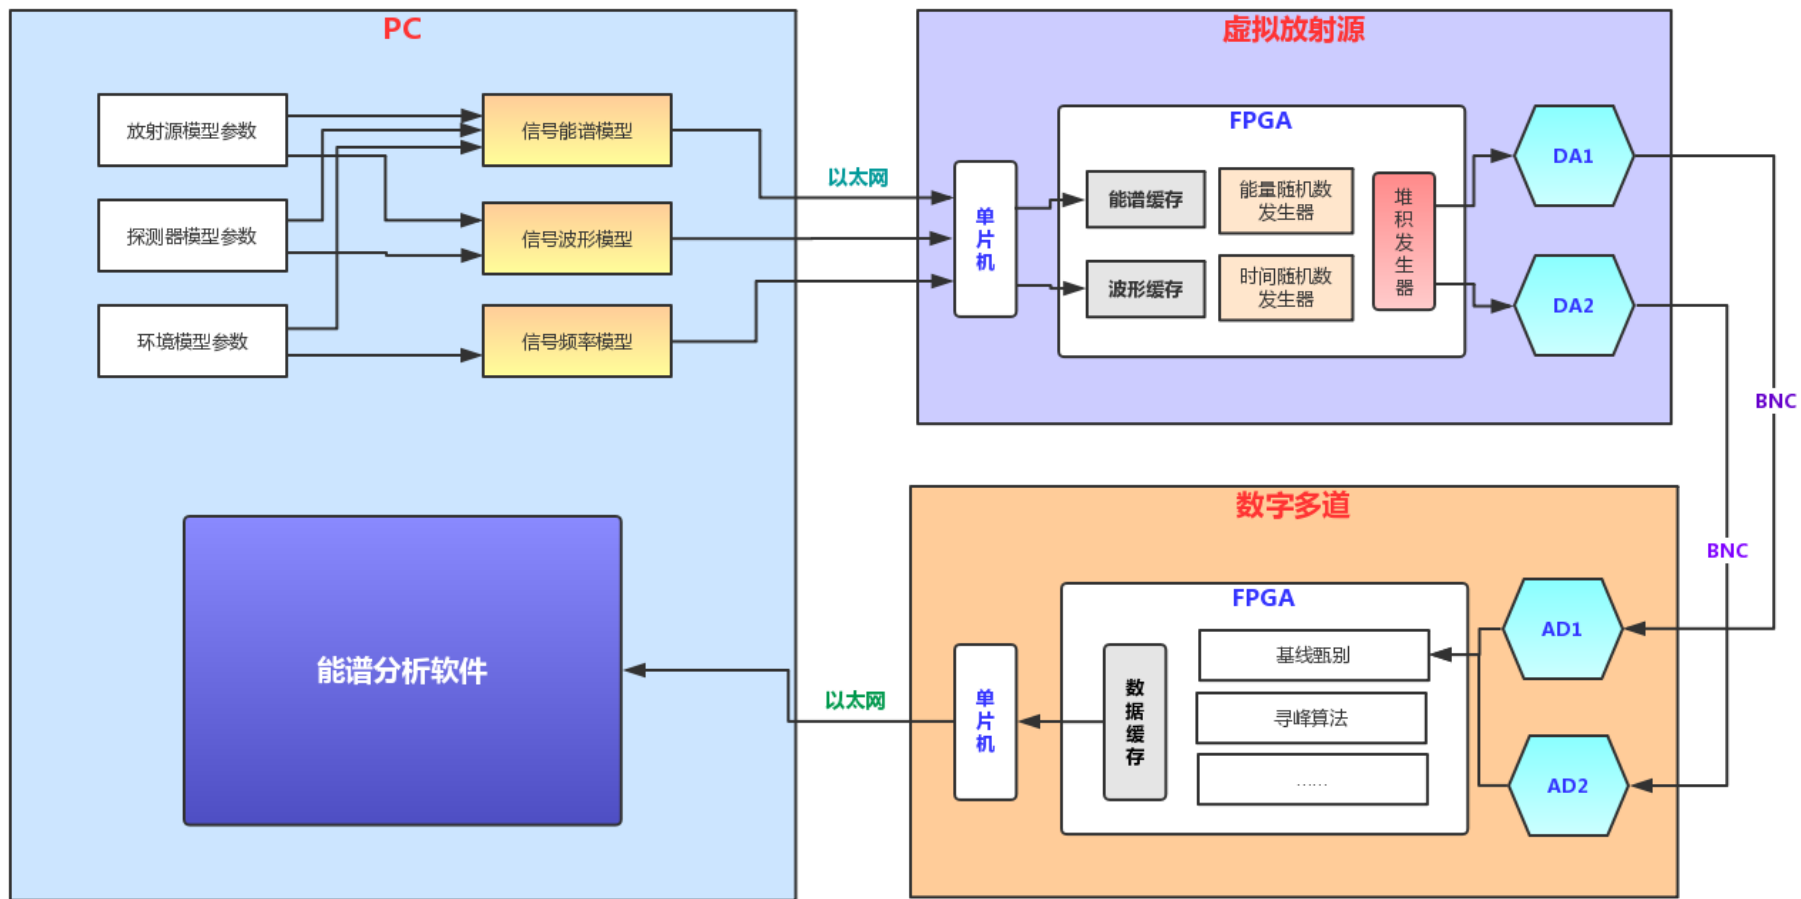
PC

放射源模型参数

探测器模型参数

环境模型参数

信号能谱模型

信号波形模型

信号频率模型

能谱分析软件

以太网

虚拟放射源

FPGA

单片机

能谱缓存

波形缓存

能量随机数发生器

时间随机数发生器

堆积发生器

DA1

DA2

BNC

BNC

数字多道

FPGA

单片机

数据缓存

基线甄别

寻峰算法

……

AD1

AD2

以太网